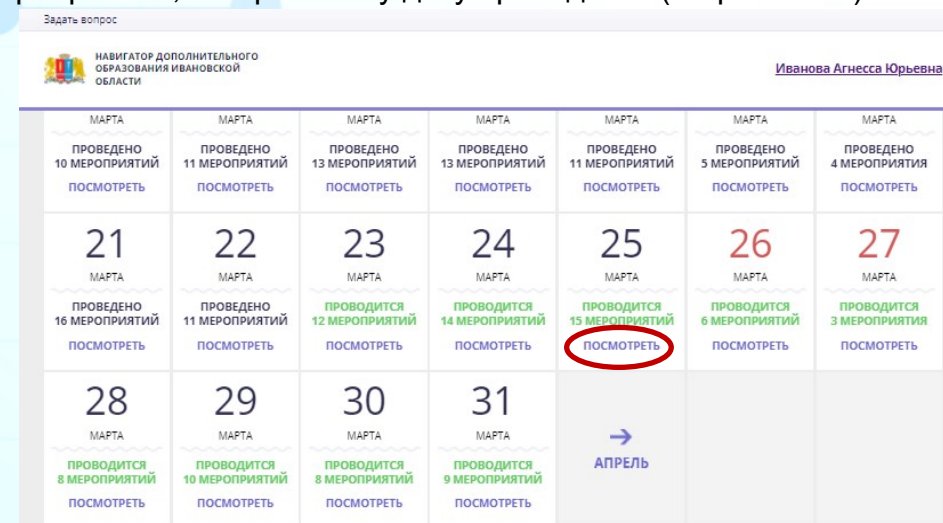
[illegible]

Задать вопрос

НАВИГАТОР ДОПОЛНИТЕЛЬНОГО ОБРАЗОВАНИЯ ИВАНОВСКОЙ ОБЛАСТИ

Иванова Агнесса Юрьевна

| | | | | | | |
|---|---|---|---|---|---|---|
| МАРТА ПРОВЕДЕНО 10 МЕРОПРИЯТИЙ ПОСМОТРЕТЬ | МАРТА ПРОВЕДЕНО 11 МЕРОПРИЯТИЙ ПОСМОТРЕТЬ | МАРТА ПРОВЕДЕНО 13 МЕРОПРИЯТИЙ ПОСМОТРЕТЬ | МАРТА ПРОВЕДЕНО 13 МЕРОПРИЯТИЙ ПОСМОТРЕТЬ | МАРТА ПРОВЕДЕНО 11 МЕРОПРИЯТИЙ ПОСМОТРЕТЬ | МАРТА ПРОВЕДЕНО 5 МЕРОПРИЯТИЙ ПОСМОТРЕТЬ | МАРТА ПРОВЕДЕНО 4 МЕРОПРИЯТИЯ ПОСМОТРЕТЬ |
| 21 МАРТА ПРОВЕДЕНО 16 МЕРОПРИЯТИЙ ПОСМОТРЕТЬ | 22 МАРТА ПРОВЕДЕНО 11 МЕРОПРИЯТИЙ ПОСМОТРЕТЬ | 23 МАРТА ПРОВОДИТСЯ 12 МЕРОПРИЯТИЙ ПОСМОТРЕТЬ | 24 МАРТА ПРОВОДИТСЯ 14 МЕРОПРИЯТИЙ ПОСМОТРЕТЬ | 25 МАРТА ПРОВОДИТСЯ 15 МЕРОПРИЯТИЙ ПОСМОТРЕТЬ | 26 МАРТА ПРОВОДИТСЯ 6 МЕРОПРИЯТИЙ ПОСМОТРЕТЬ | 27 МАРТА ПРОВОДИТСЯ 3 МЕРОПРИЯТИЯ ПОСМОТРЕТЬ |
| 28 МАРТА ПРОВОДИТСЯ 8 МЕРОПРИЯТИЙ ПОСМОТРЕТЬ | 29 МАРТА ПРОВОДИТСЯ 10 МЕРОПРИЯТИЙ ПОСМОТРЕТЬ | 30 МАРТА ПРОВОДИТСЯ 8 МЕРОПРИЯТИЙ ПОСМОТРЕТЬ | 31 МАРТА ПРОВОДИТСЯ 9 МЕРОПРИЯТИЙ ПОСМОТРЕТЬ | → АПРЕЛЬ | | |